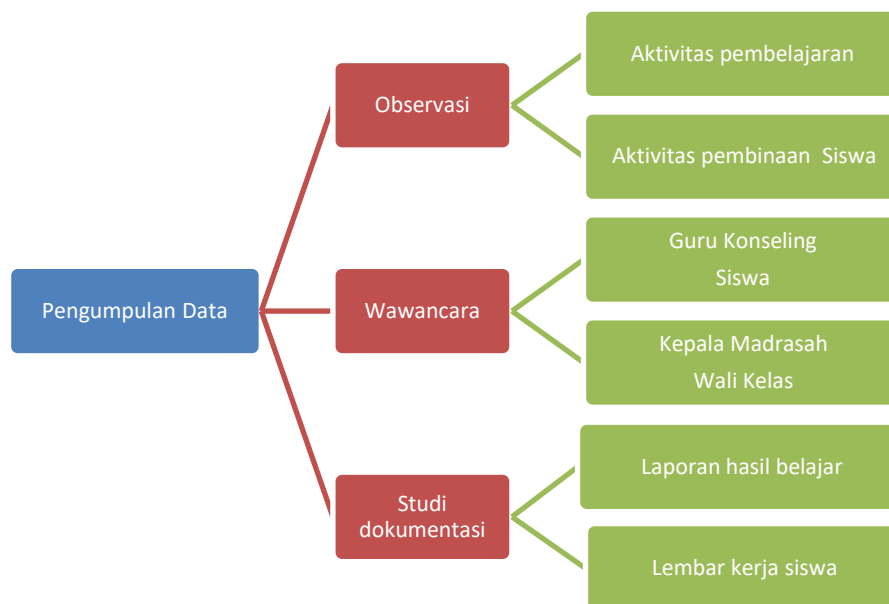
Pengumpulan Data

Observasi

Aktivitas pembelajaran

Aktivitas pembinaan Siswa

Wawancara

Guru Konseling
Siswa

Kepala Madrasah
Wali Kelas

Studi dokumentasi

Laporan hasil belajar

Lembar kerja siswa